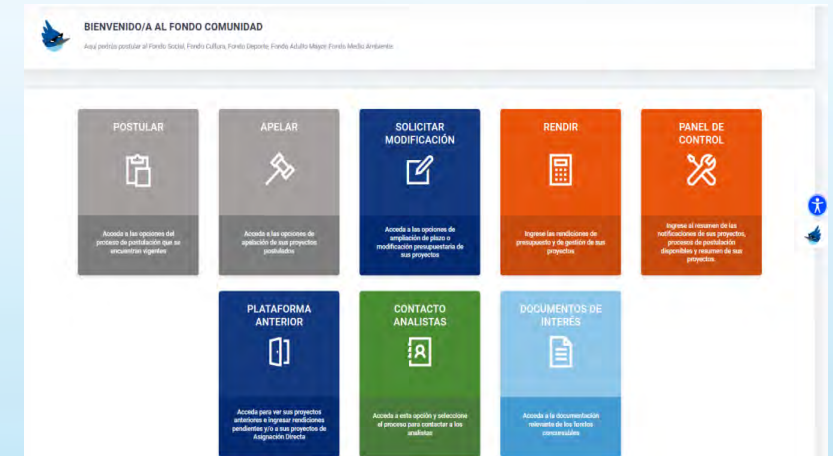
BIENVENIDO/A AL FONDO COMUNIDAD

Aquí podrás postular al Fondo Social, Fondo Cultura, Fondo Deporte, Fondo Adulto Mayor, Fondo Medio Ambiente

POSTULAR

Accede a las opciones del proceso de postulación que se encuentren vigentes

APELAR

Accede a las opciones de apelación de sus proyectos postulados

SOLICITAR MODIFICACIÓN

Accede a las opciones de ampliación de plazo o modificación presupuestaria de sus proyectos

RENDIR

Ingrese las rendiciones de presupuesto y de gestión de sus proyectos

PANEL DE CONTROL

Ingrese al resumen de las notificaciones de sus proyectos, procesos de postulación disponibles y resumen de sus proyectos

PLATAFORMA ANTERIOR

Acceda para ver sus proyectos anteriores e ingresar rendiciones pendientes y/o a sus proyectos de Asignación Directa

CONTACTO ANALISTAS

Accede a esta opción y seleccione el proceso para contactar a los analistas

DOCUMENTOS DE INTERÉS

Accede a la documentación relevante de los fondos concursables